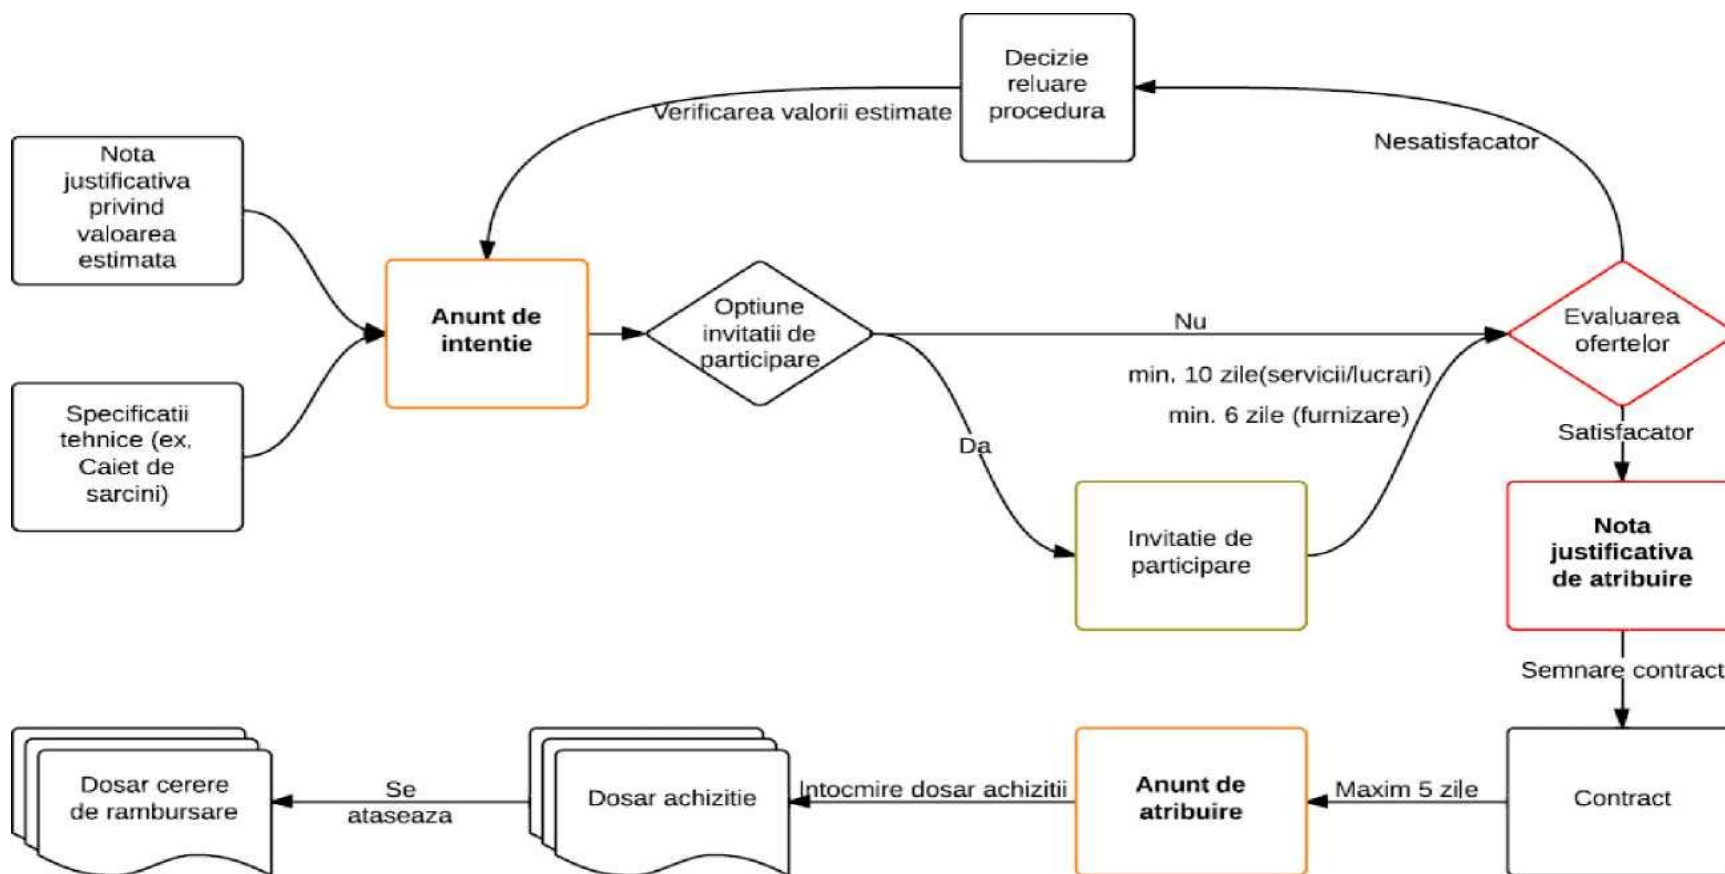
Decizie reluare procedura

Verificarea valorii estimate

Nesatisfacator

Nota justificativa privind valoarea estimata

Specificatii tehnice (ex. Caiet de sarcini)

Anunt de intentie

Optiune invitatii de participare

Nu

Evaluarea ofertelor

min. 10 zile(servicii/lucrari)

min. 6 zile (furnizare)

Da

Satisfacator

Invitatie de participare

Nota justificativa de atribuire

Semnare contract

Dosar cerere de rambursare

Se ataseaza

Dosar achizitie

Intocmire dosar achizitii

Anunt de atribuire

Maxim 5 zile

Contract